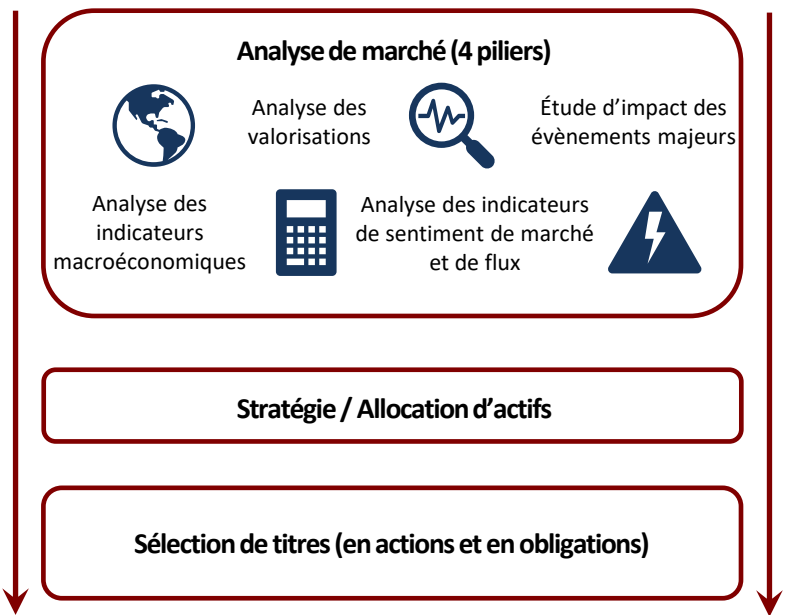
Analyse de marché (4 piliers)

Analyse des valorisations

Étude d’impact des évènements majeurs

Analyse des indicateurs macroéconomiques

Analyse des indicateurs de sentiment de marché et de flux

Stratégie / Allocation d’actifs

Sélection de titres (en actions et en obligations)